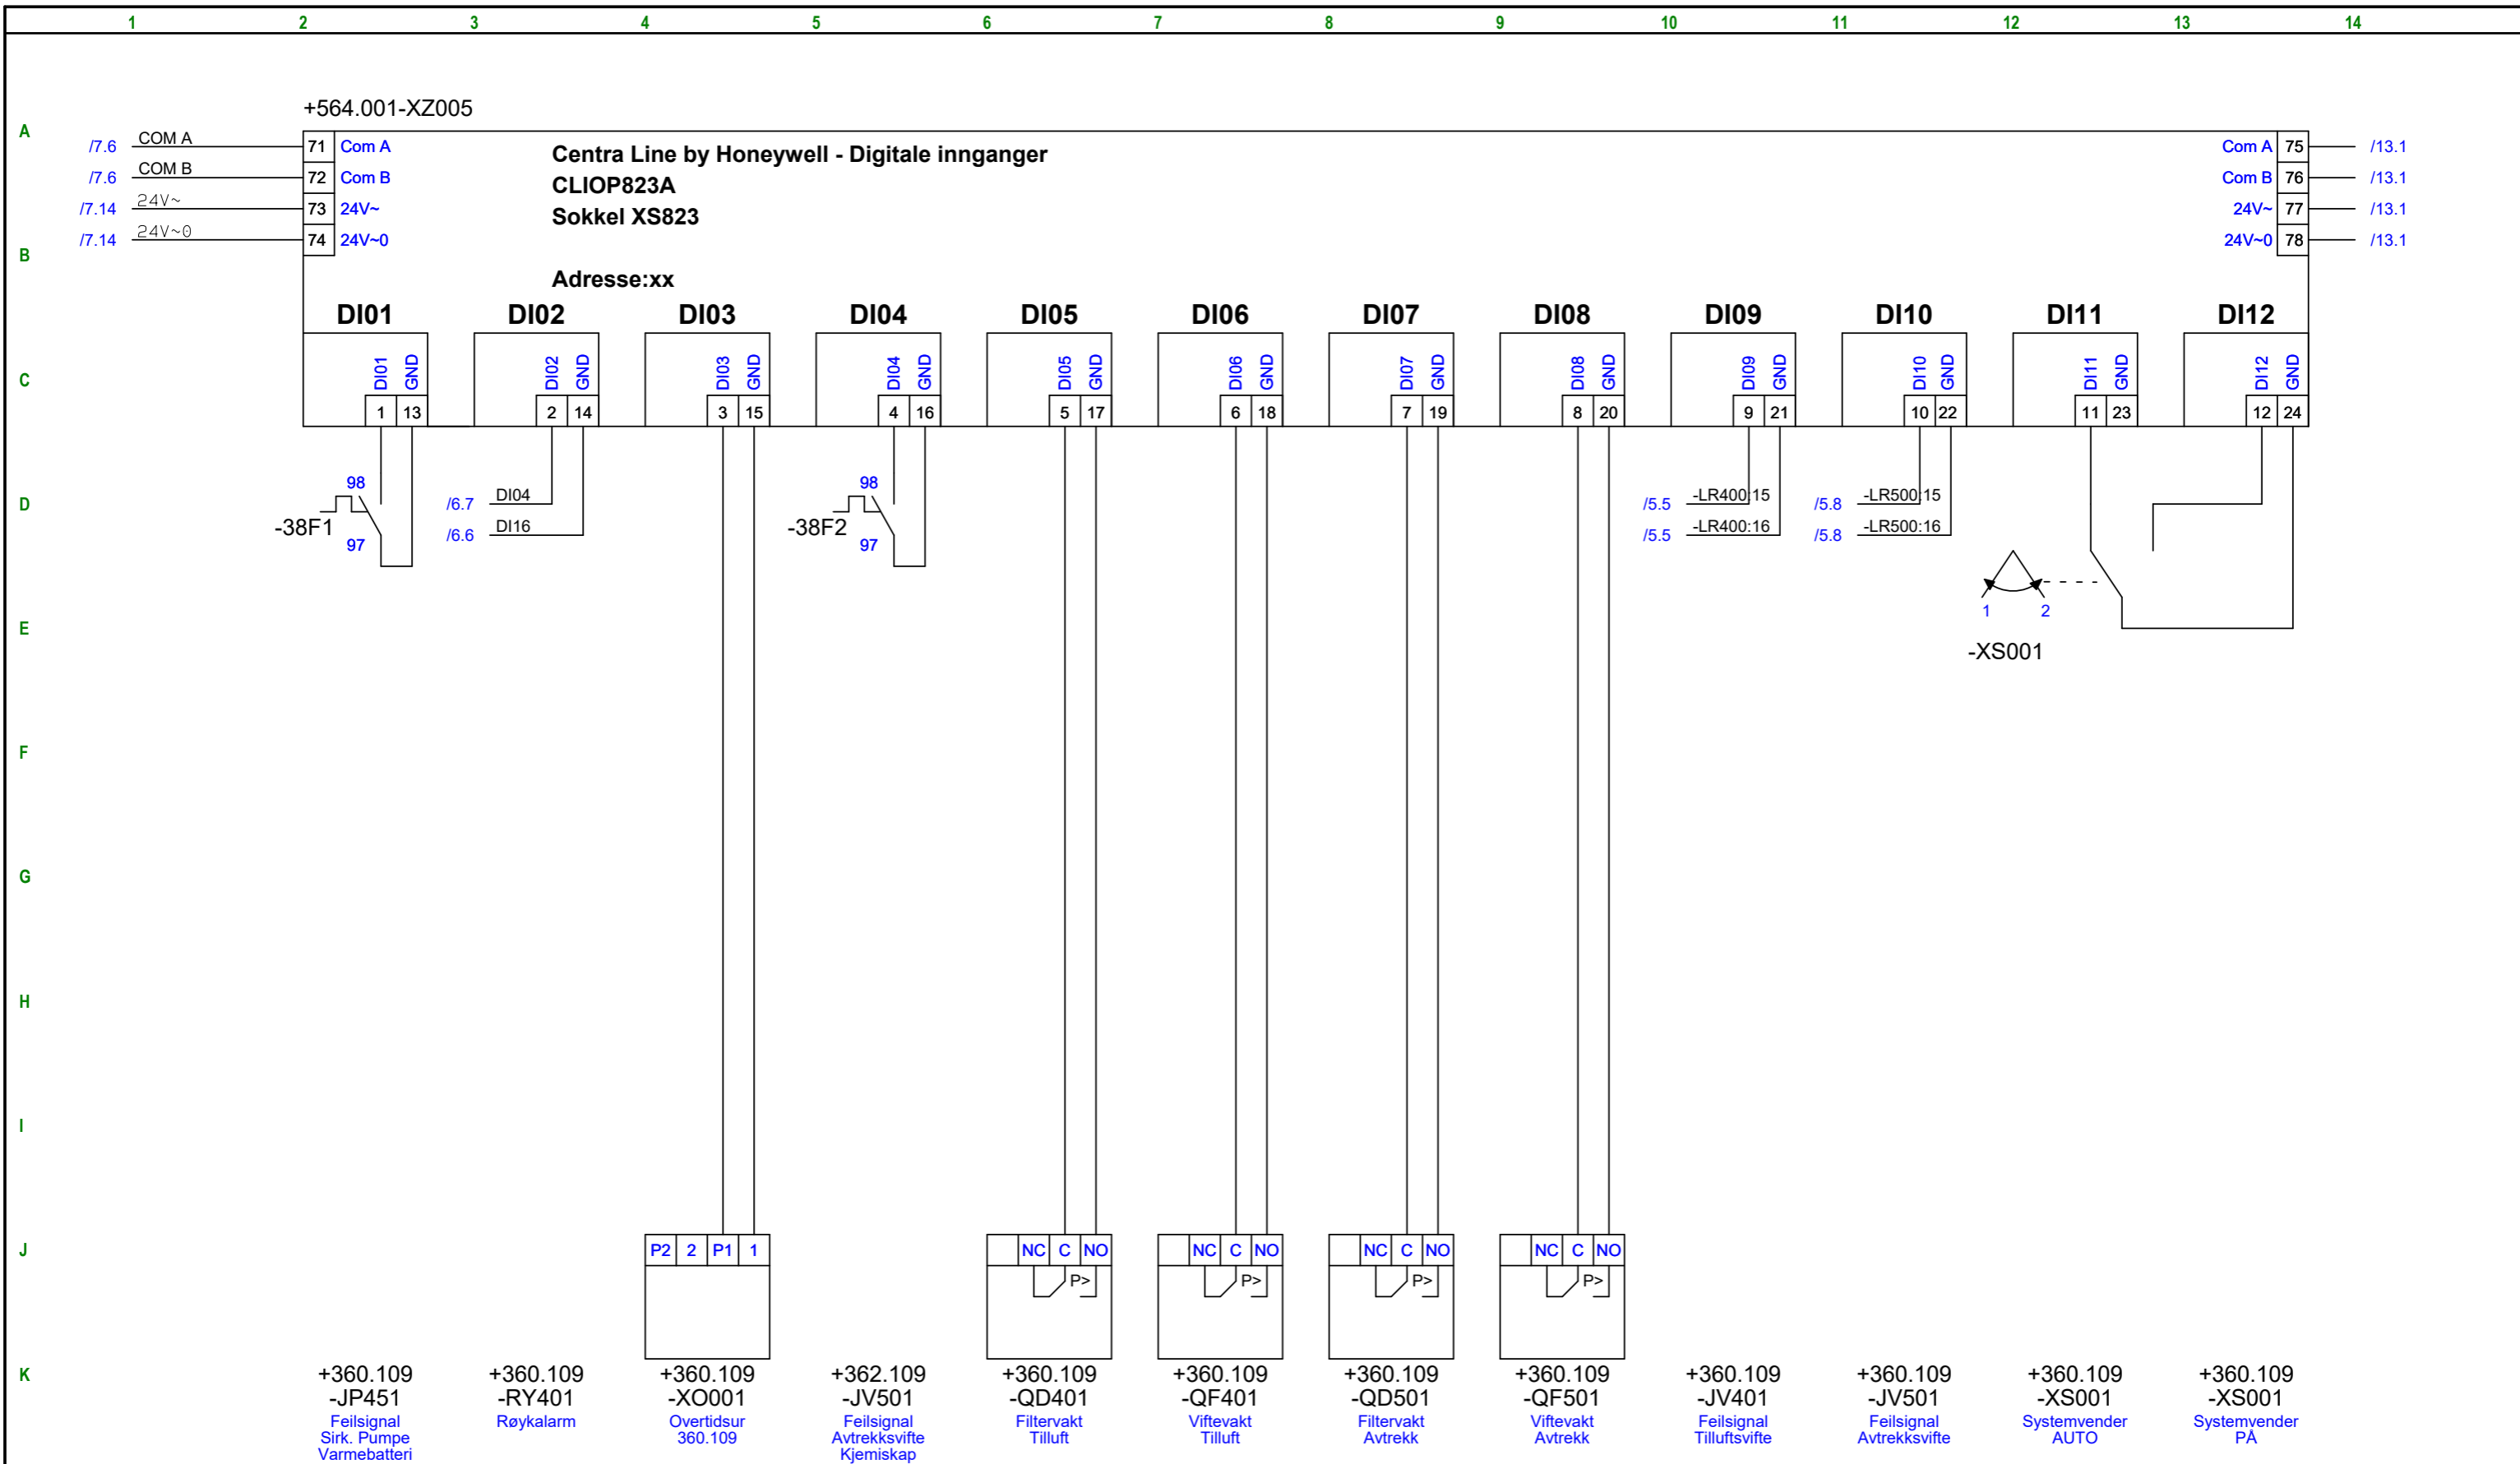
1 2 3 4 5 6 7 8 9 10 11 12 13 14

A
B
C
D
E
F
G
H
I
J
K

+564.001-XZ005

/7.6 COM A 71 Com A
/7.6 COM B 72 Com B
/7.14 24V~ 73 24V~
/7.14 24V~0 74 24V~0

Centra Line by Honeywell - Digitale innganger
CLIOP823A
Sokkel XS823

Adresse:xx

Com A 75 /13.1
Com B 76 /13.1
24V~ 77 /13.1
24V~0 78 /13.1

DI01 DI02 DI03 DI04 DI05 DI06 DI07 DI08 DI09 DI10 DI11 DI12

DI01 GND 1 13
DI02 GND 2 14
DI03 GND 3 15
DI04 GND 4 16
DI05 GND 5 17
DI06 GND 6 18
DI07 GND 7 19
DI08 GND 8 20
DI09 GND 9 21
DI10 GND 10 22
DI11 GND 11 23
DI12 GND 12 24

98
-38F1
97

/6.7 DI04
/6.6 DI16

98
-38F2
97

/5.5 -LR400 15
/5.5 -LR400:16

/5.8 -LR500 15
/5.8 -LR500:16

1 2
-XS001

P2 2 P1 1

NC C NO
P>
NC C NO
P>
NC C NO
P>
NC C NO
P>

+360.109
-JP451
Feilsignal
Sirk. Pumpe
Varmebatteri

+360.109
-RY401
Røykalarm

+360.109
-XO001
Overtidsur
360.109

+362.109
-JV501
Feilsignal
Avtrekksvifte
Kjemiskap

+360.109
-QD401
Filtervakt
Tilluft

+360.109
-QF401
Viftevakt
Tilluft

+360.109
-QD501
Filtervakt
Avtrekk

+360.109
-QF501
Viftevakt
Avtrekk

+360.109
-JV401
Feilsignal
Tilluftsvifte

+360.109
-JV501
Feilsignal
Avtrekksvifte

+360.109
-XS001
Systemvender
AUTO

+360.109
-XS001
Systemvender
PÅ